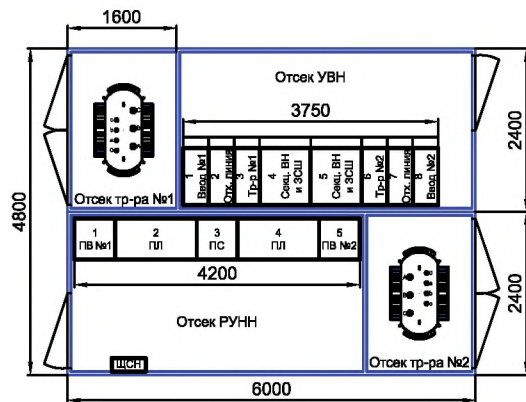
1600

Отсек УВН

3750

2400

4800

1 Ввод №1
2 Отх. линия
3 Тр-р №1
4 Секц. ВН и ЗСШ
5 Секц. ВН и ЗСШ
6 Тр-р №2
7 Отх. линия
8 Ввод №2

Отсек тр-ра №1

| 1 ПВ №1 | 2 ПЛ | 3 ПС | 4 ПЛ | 5 ПВ №2 |
|---|---|---|---|---|

4200

2400

Отсек РУНН

ЩСН

Отсек тр-ра №2

6000